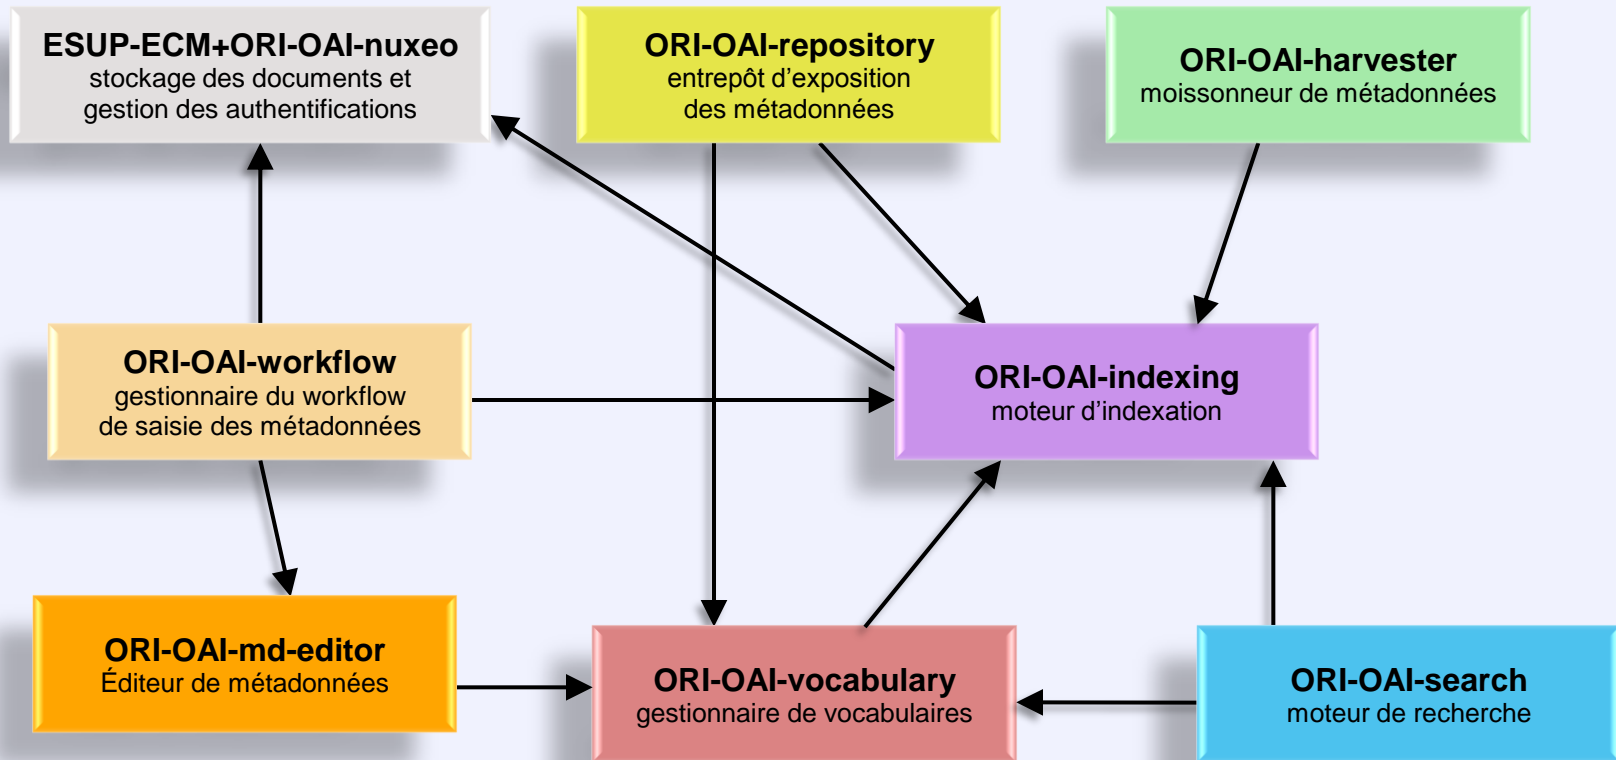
ESUP-ECM+ORI-OAI-nuxeo
stockage des documents et gestion des authentifications

ORI-OAI-repository
entrepôt d'exposition des métadonnées

ORI-OAI-harvester
moissonneur de métadonnées

ORI-OAI-workflow
gestionnaire du workflow de saisie des métadonnées

ORI-OAI-indexing
moteur d'indexation

ORI-OAI-md-editor
Éditeur de métadonnées

ORI-OAI-vocabulary
gestionnaire de vocabulaires

ORI-OAI-search
moteur de recherche